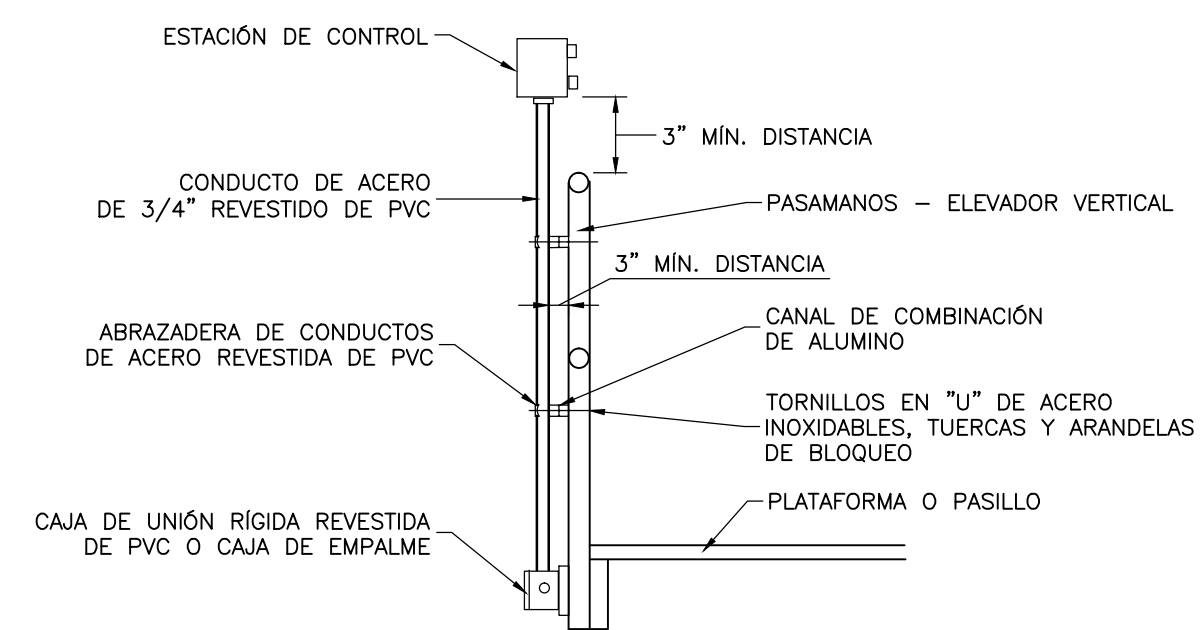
ESTACIÓN DE CONTROL

3" MÍN. DISTANCIA

CONDUCTO DE ACERO DE 3/4" REVESTIDO DE PVC

PASAMANOS – ELEVADOR VERTICAL

3" MÍN. DISTANCIA

ABRAZADERA DE CONDUCTOS DE ACERO REVESTIDA DE PVC

CANAL DE COMBINACIÓN DE ALUMINO

TORNILLOS EN "U" DE ACERO INOXIDABLES, TUERCAS Y ARANDELAS DE BLOQUEO

PLATAFORMA O PASILLO

CAJA DE UNIÓN RÍGIDA REVESTIDA DE PVC O CAJA DE EMPALME